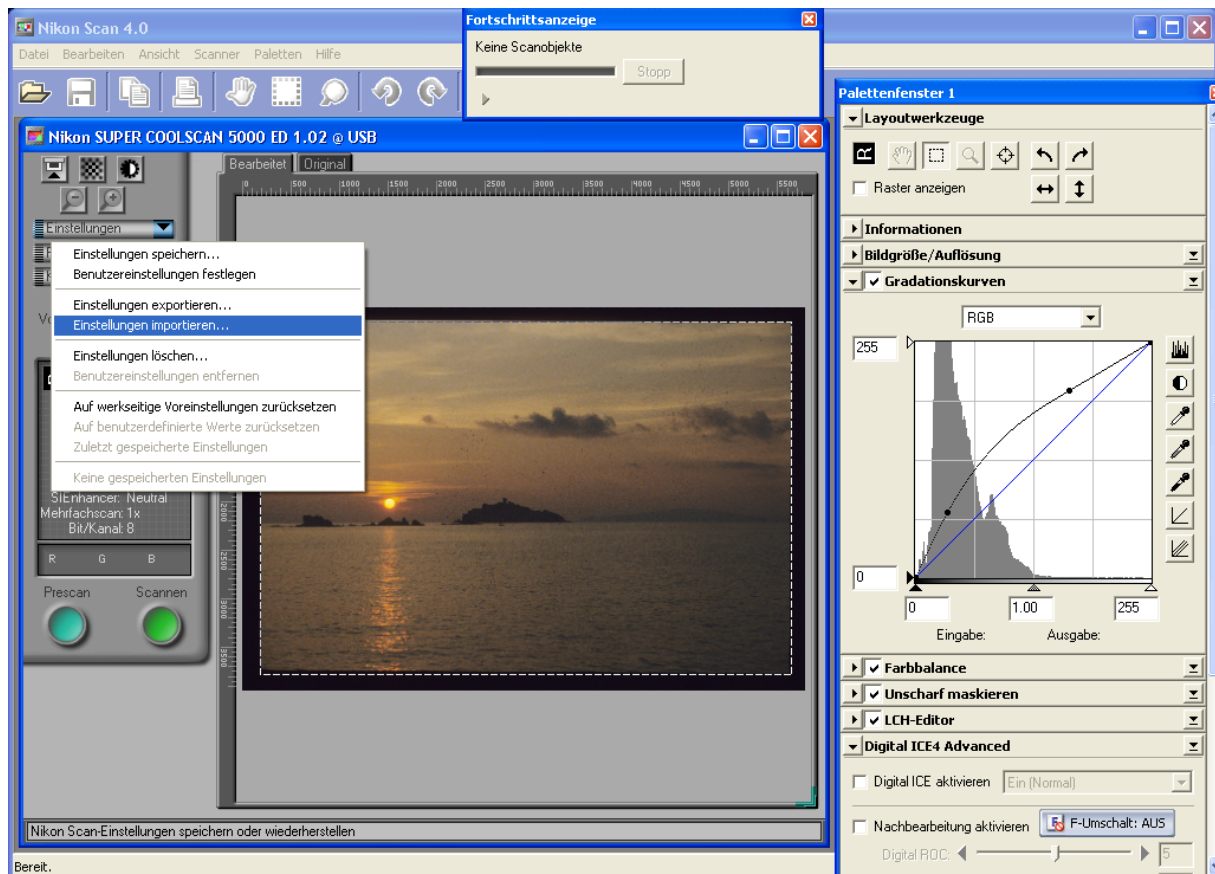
Nikon Scan 4.0

Datei Bearbeiten Ansicht Scanner Paletten Hilfe

Fortschrittsanzeige

Keine Scanobjekte

Stopp

Nikon SUPER COOLSCAN 5000 ED 1.02 @ USB

Bearbeitet Original

500 1000 1500 2000 2500 3000 3500 4000 4500 5000 5500

Einstellungen

Einstellungen speichern...
Benutzereinstellungen festlegen

Einstellungen exportieren...
Einstellungen importieren...

Einstellungen löschen...
Benutzereinstellungen entfernen

Auf werkseitige Voreinstellungen zurücksetzen
Auf benutzerdefinierte Werte zurücksetzen
Zuletzt gespeicherte Einstellungen

Keine gespeicherten Einstellungen

SIEnhancer: Neutral
Mehrfachscan: 1x
Bit/Kanal: 8

R G B

Prescan Scannen

Nikon Scan-Einstellungen speichern oder wiederherstellen

Bereit.

Palettenfenster 1

Layoutwerkzeuge

Raster anzeigen

Informationen

Bildgröße/Auflösung

Gradationskurven

RGB

255

0

0 1.00 255

Eingabe: Ausgabe:

Farbbalance

Unscharf maskieren

LCH-Editor

Digital ICE4 Advanced

Digital ICE aktivieren Ein (Normal)

Nachbearbeitung aktivieren F-Umschalt: AUS

Digital ROC: 5